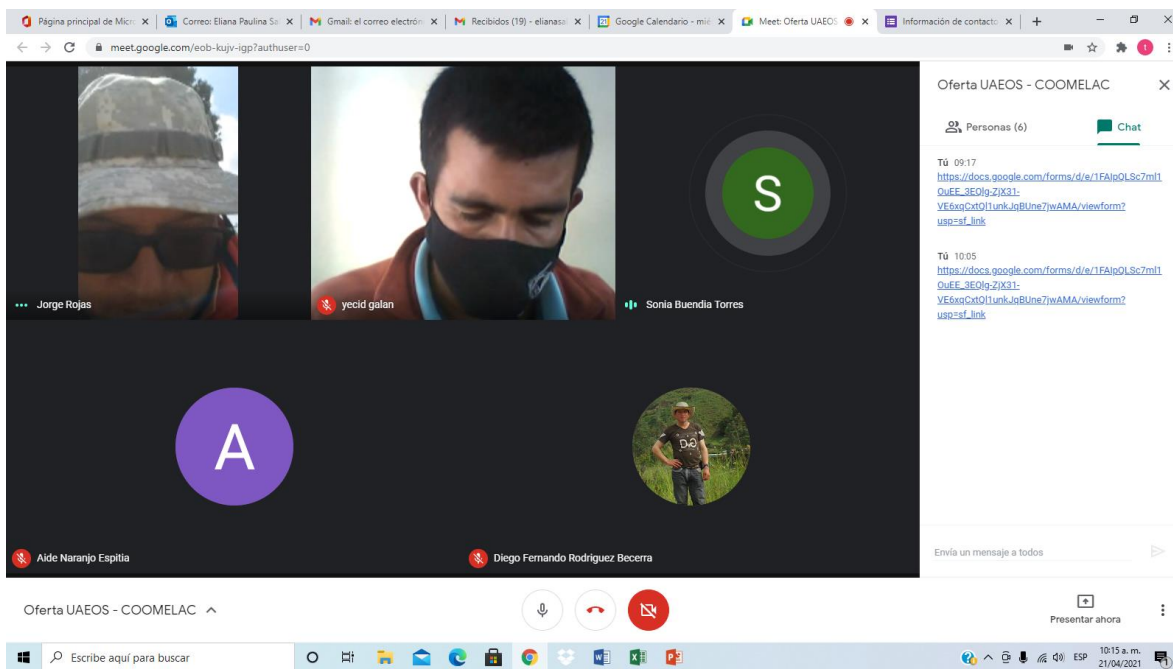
Página principal de Micr × | Correo: Eliana Paulina Sa × | Gmail: el correo electrón × | Recibidos (19) - elianasal × | Google Calendario - mié × | Meet: Oferta UAEOS × | Información de contacto × | +

meet.google.com/eob-kujv-igp?authuser=0

Jorge Rojas

yecid galan

S

Sonia Buendia Torres

A

Aide Naranjo Espitia

Diego Fernando Rodriguez Becerra

Oferta UAEOS - COOMELAC

Personas (6)

Chat

Tú 09:17
https://docs.google.com/forms/d/e/1FAIpQLSc7ml1OuEE_3EOlg-ZjX31-VE6xqCxtQl1unkJqBUne7jwAMA/viewform?usp=sf_link

Tú 10:05
https://docs.google.com/forms/d/e/1FAIpQLSc7ml1OuEE_3EOlg-ZjX31-VE6xqCxtQl1unkJqBUne7jwAMA/viewform?usp=sf_link

Envía un mensaje a todos

Oferta UAEOS - COOMELAC

Presentar ahora

Escribe aquí para buscar

ESP 10:15 a. m. 21/04/2021